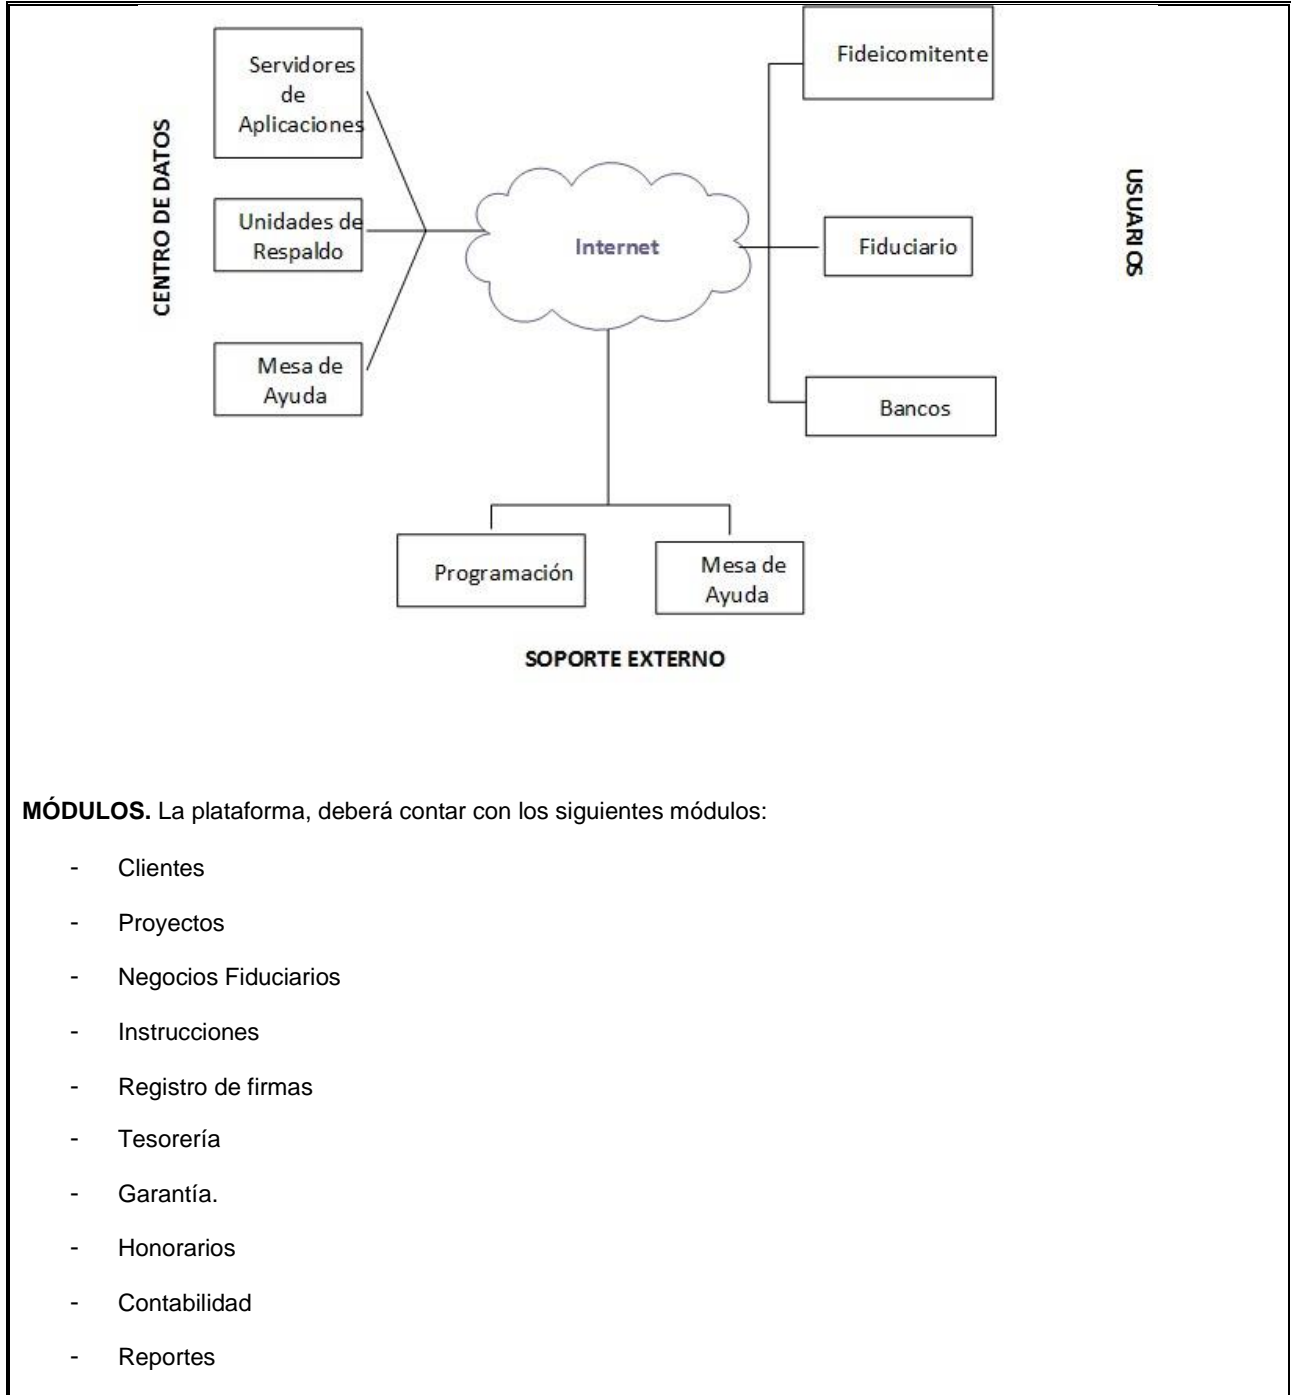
CENTRO DE DATOS

Servidores de Aplicaciones

Unidades de Respaldo

Mesa de Ayuda

Internet

Fideicomitente

Fiduciario

Bancos

USUARIOS

Programación

Mesa de Ayuda

SOPORTE EXTERNO

**MÓDULOS.** La plataforma, deberá contar con los siguientes módulos:

- Clientes
- Proyectos
- Negocios Fiduciarios
- Instrucciones
- Registro de firmas
- Tesorería
- Garantía.
- Honorarios
- Contabilidad
- Reportes